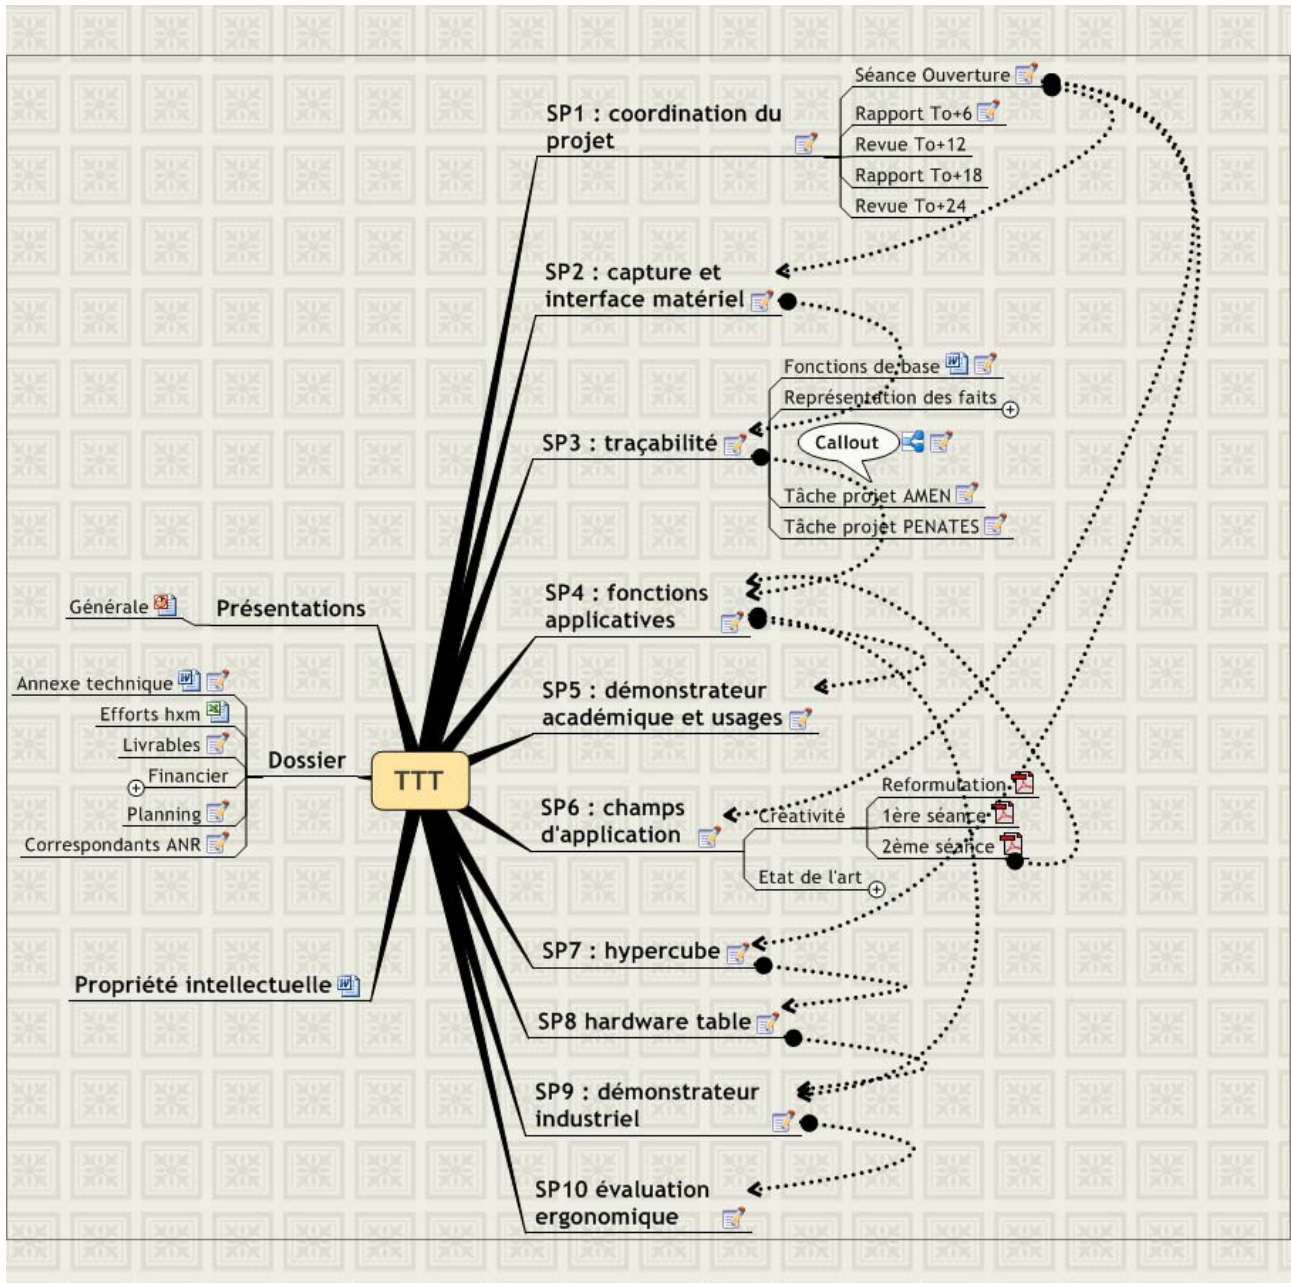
SP1 : coordination du projet

Séance Ouverture

Rapport To+6

Revue To+12

Rapport To+18

Revue To+24

SP2 : capture et interface matériel

Fonctions de base

Représentation des faits

SP3 : traçabilité

Callout

Tâche projet AMEN

Tâche projet PENATES

Générale

Présentations

SP4 : fonctions applicatives

Annexe technique

Efforts hxm

SP5 : démonstrateur académique et usages

Livrables

Dossier

Financier

TTT

Reformulation

Planning

SP6 : champs d'application

Créativité

1ère séance

Correspondants ANR

2ème séance

Etat de l'art

SP7 : hypercube

Propriété intellectuelle

SP8 hardware table

SP9 : démonstrateur industriel

SP10 évaluation ergonomique